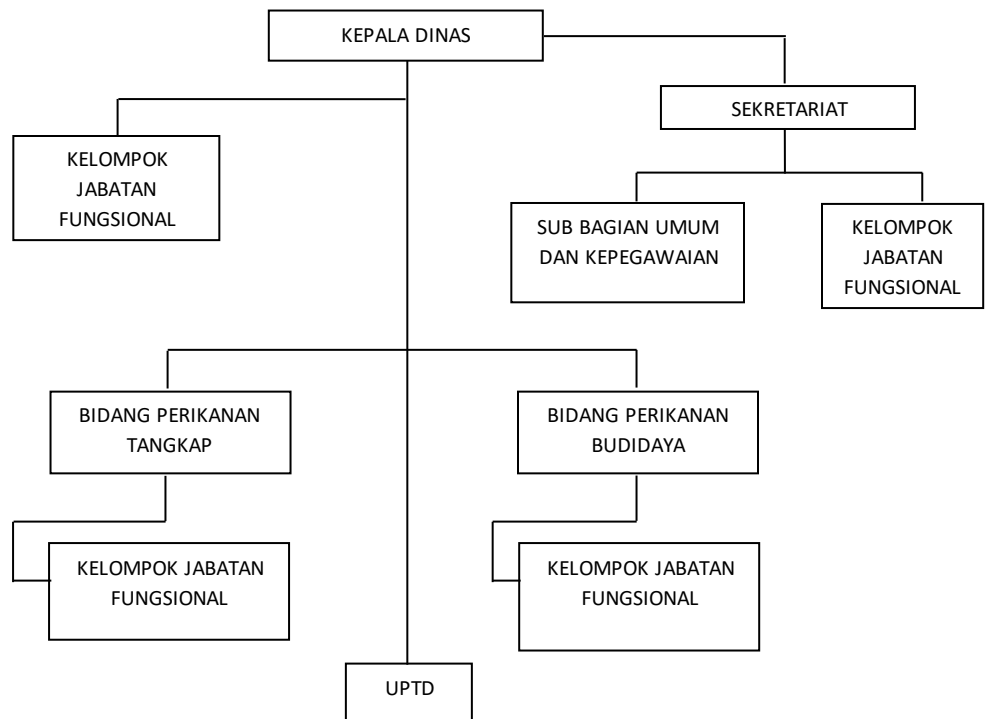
KEPALA DINAS

KELOMPOK JABATAN FUNGSIONAL

SEKRETARIAT

SUB BAGIAN UMUM DAN KEPEGAWAIAN

KELOMPOK JABATAN FUNGSIONAL

BIDANG PERIKANAN TANGKAP

BIDANG PERIKANAN BUDIDAYA

KELOMPOK JABATAN FUNGSIONAL

KELOMPOK JABATAN FUNGSIONAL

UPTD